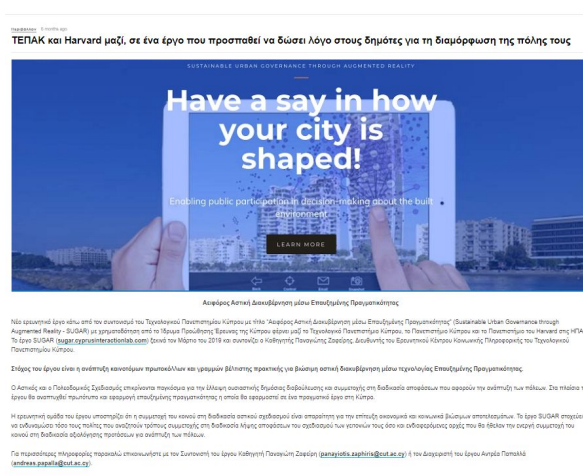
Παράθυρα · 8 months ago

ΤΕΠΑΚ και Harvard μαζί, σε ένα έργο που προσπαθεί να δώσει λόγο στους δημότες για τη διαμόρφωση της πόλης τους

SUSTAINABLE URBAN GOVERNANCE THROUGH AUGMENTED REALITY

Have a say in how your city is shaped!

Enabling public participation in decision-making about the built environment

LEARN MORE

Αειφόρος Αστική Διακυβέρνηση μέσω Επαυξημένης Πραγματικότητας

Νέο ερευνητικό έργο κάτω από τον συντονισμό του Τεχνολογικού Πανεπιστημίου Κύπρου με τίτλο "Αειφόρος Αστική Διακυβέρνηση μέσω Επαυξημένης Πραγματικότητας" (Sustainable Urban Governance through Augmented Reality - SUGAR) με χρηματοδότηση από το Ίδρυμα Προώθησης Έρευνας της Κύπρου φέρνει μαζί το Τεχνολογικό Πανεπιστήμιο Κύπρου, το Πανεπιστήμιο Κύπρου και το Πανεπιστήμιο του Harvard στις ΗΠΑ. Το έργο SUGAR (sugar.cyprusinteractionlab.com) ξεκινά τον Μάρτιο του 2019 και συντονίζει ο Καθηγητής Παναγιώτης Ζαφείρης, Διευθυντής του Ερευνητικού Κέντρου Κοινωνικής Πληροφορικής του Τεχνολογικού Πανεπιστημίου Κύπρου.

Στόχος του έργου είναι η ανάπτυξη καινοτόμων πρωτοκόλλων και γραμμών βέλτιστης πρακτικής για βιώσιμη αστική διακυβέρνηση μέσω τεχνολογίας Επαυξημένης Πραγματικότητας.

Ο Αστικός και ο Πολεοδομικός Σχεδιασμός επικρίνονται παγκόσμια για την έλλειψη ουσιαστικής δημόσιας διαβούλευσης και συμμετοχής στη διαδικασία αποφάσεων που αφορούν την ανάπτυξη των πόλεων. Στο πλαίσιο του έργου θα αναπτυχθεί πρωτότυπα και εφαρμογή επαυξημένης πραγματικότητας η οποία θα εφαρμοστεί σε ένα πραγματικό έργο στη Κύπρο.

Η ερευνητική ομάδα του έργου υποστηρίζει ότι η συμμετοχή του κοινού στη διαδικασία αστικού σχεδιασμού είναι απαραίτητη για την επίτευξη οικονομικά και κοινωνικά βιώσιμων αποτελεσμάτων. Το έργο SUGAR στοχεύει να ενδυναμώσει τόσο τους πολίτες που αναζητούν τρόπους συμμετοχής στη διαδικασία λήψης αποφάσεων του σχεδιασμού των γειτονιών τους όσο και ενδιαφερόμενους αρχές που θα ήθελαν την ενεργή συμμετοχή του κοινού στη διαδικασία αξιολόγησης προτάσεων για ανάπτυξη των πόλεων.

Για περισσότερες πληροφορίες παρακαλώ επικοινωνήστε με τον Συντονιστή του έργου Καθηγητή Παναγιώτη Ζαφείρη (panayiotis.zaphiris@cut.ac.cy) ή τον Διαχειριστή του έργου Ανδρέα Παπαλλά (andreas.papalla@cut.ac.cy)